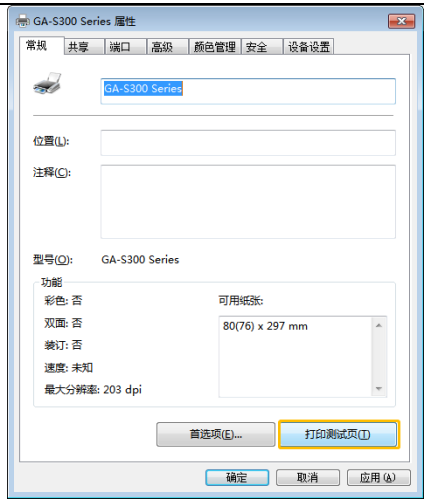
GA-S300 Series 属性

常规 共享 端口 高级 颜色管理 安全 设备设置

GA-S300 Series

位置(L):

注释(C):

型号(O): GA-S300 Series

功能

彩色: 否

双面: 否

装订: 否

速度: 未知

最大分辨率: 203 dpi

可用纸张:

80(76) x 297 mm

首选项(E)...

打印测试页(T)

确定

取消

应用(A)